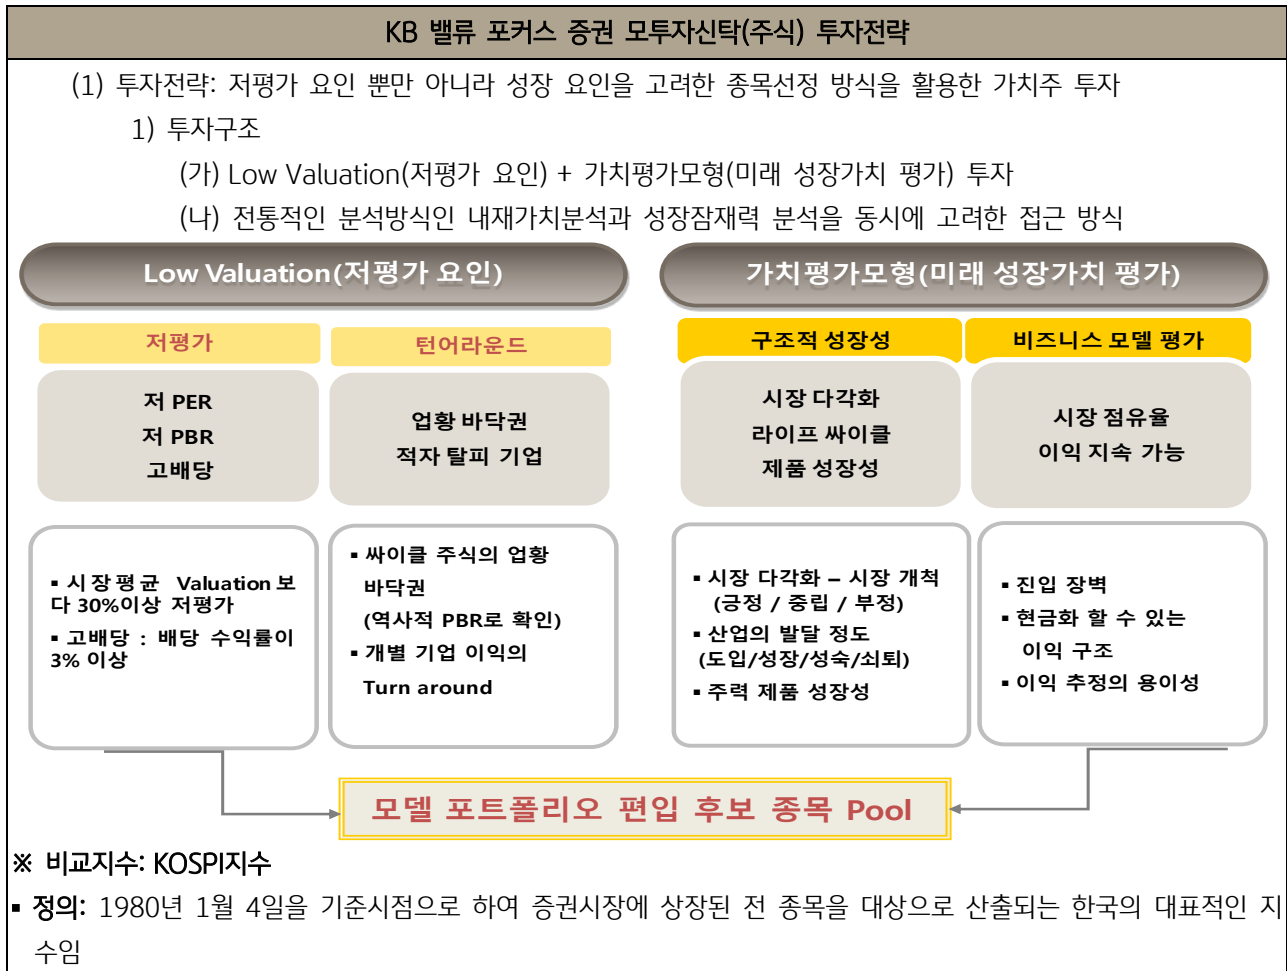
KB 밸류 포커스 증권 모투자신탁(주식) 투자전략

(1) 투자전략: 저평가 요인 뿐만 아니라 성장 요인을 고려한 종목선정 방식을 활용한 가치주 투자

1) 투자구조

(가) Low Valuation(저평가 요인) + 가치평가모형(미래 성장가치 평가) 투자

(나) 전통적인 분석방식인 내재가치분석과 성장잠재력 분석을 동시에 고려한 접근 방식

Low Valuation(저평가 요인)

가치평가모형(미래 성장가치 평가)

저평가

턴어라운드

구조적 성장성

비즈니스 모델 평가

저 PER
저 PBR
고배당

업황 바닥권
적자 탈피 기업

시장 다각화
라이프 싸이클
제품 성장성

시장 점유율
이익 지속 가능

▪ 시장평균 Valuation보다 30%이상 저평가
▪ 고배당 : 배당 수익률이 3% 이상

▪ 싸이클 주식의 업황 바닥권 (역사적 PBR로 확인)
▪ 개별 기업 이익의 Turn around

▪ 시장 다각화 – 시장 개척 (긍정 / 중립 / 부정)
▪ 산업의 발달 정도 (도입/성장/성숙/쇠퇴)
▪ 주력 제품 성장성

▪ 진입 장벽
▪ 현금화 할 수 있는 이익 구조
▪ 이익 추정의 용이성

모델 포트폴리오 편입 후보 종목 Pool

※ 비교지수: KOSPI지수

▪ 정의: 1980년 1월 4일을 기준시점으로 하여 증권시장에 상장된 전 종목을 대상으로 산출되는 한국의 대표적인 지수임